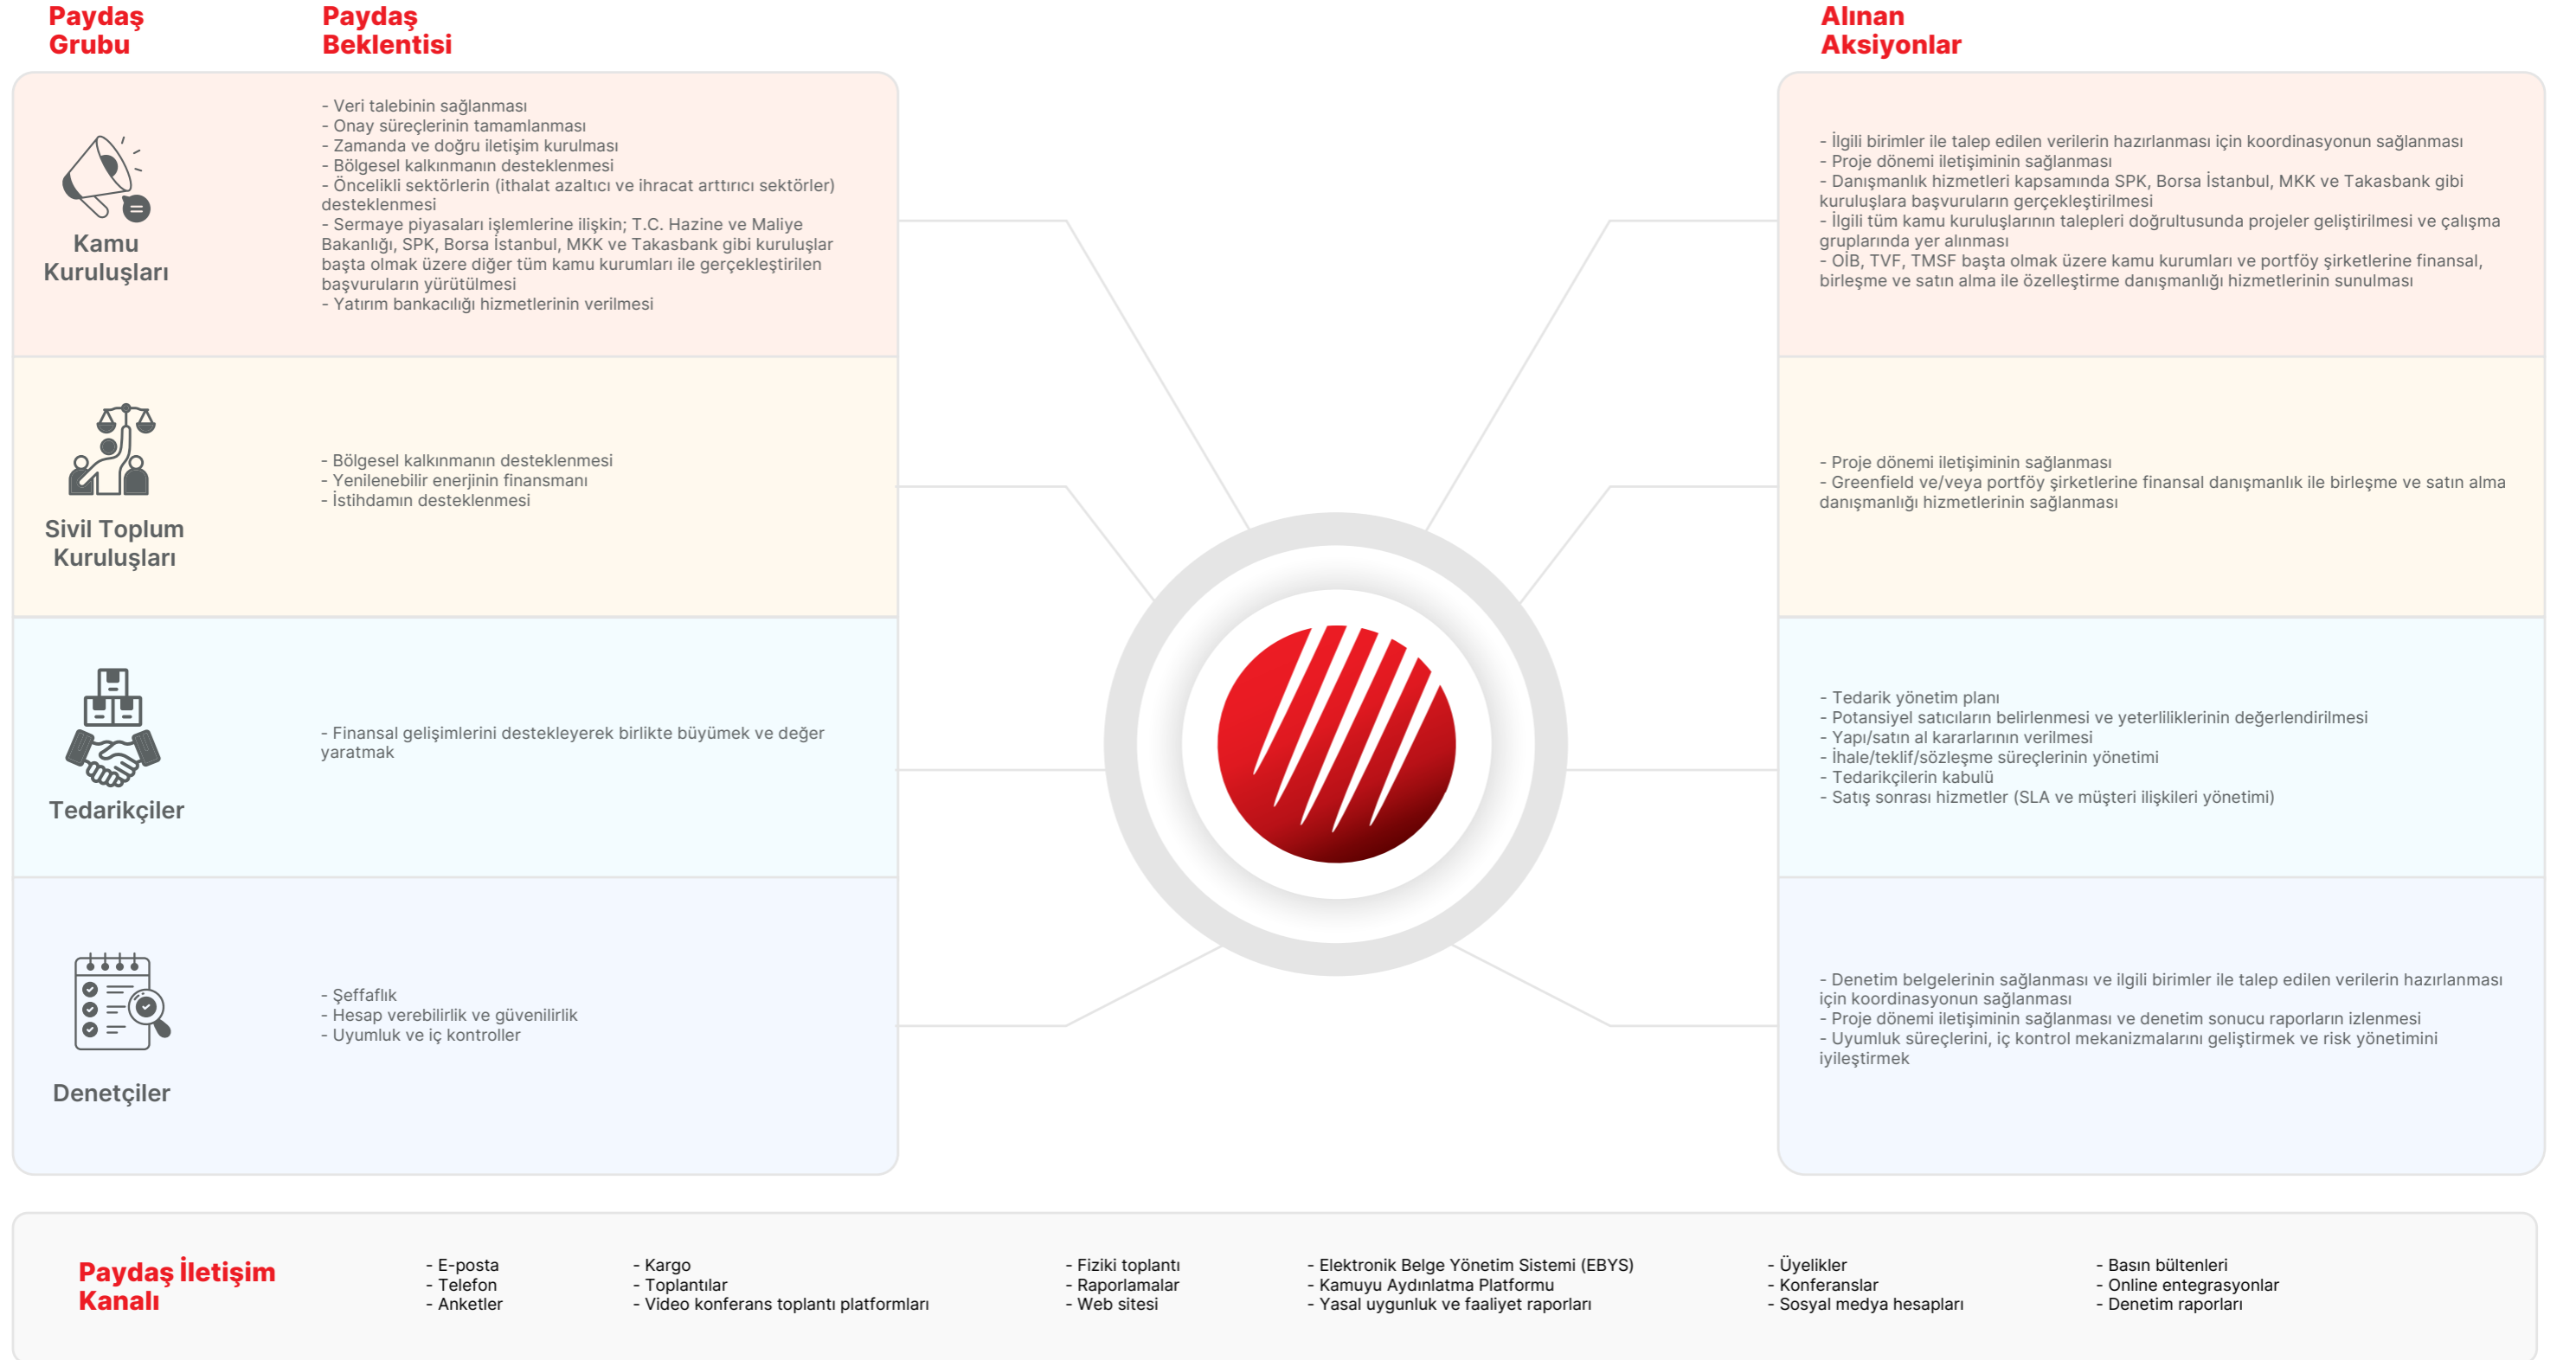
Paydaş Grubu

Paydaş Beklentisi

Alınan Aksiyonlar

Kamu Kuruluşları

- Veri talebinin sağlanması
- Onay süreçlerinin tamamlanması
- Zamanda ve doğru iletişim kurulması
- Bölgesel kalkınmanın desteklenmesi
- Öncelikli sektörlerin (ithalat azaltıcı ve ihracat arttırıcı sektörler) desteklenmesi
- Sermaye piyasaları işlemlerine ilişkin; T.C. Hazine ve Maliye Bakanlığı, SPK, Borsa İstanbul, MKK ve Takasbank gibi kuruluşlar başta olmak üzere diğer tüm kamu kurumları ile gerçekleştirilen başvuruların yürütülmesi
- Yatırım bankacılığı hizmetlerinin verilmesi

- İlgili birimler ile talep edilen verilerin hazırlanması için koordinasyonun sağlanması
- Proje dönemi iletişiminin sağlanması
- Danışmanlık hizmetleri kapsamında SPK, Borsa İstanbul, MKK ve Takasbank gibi kuruluşlara başvuruların gerçekleştirilmesi
- İlgili tüm kamu kuruluşlarının talepleri doğrultusunda projeler geliştirilmesi ve çalışma gruplarında yer alınması
- OİB, TVF, TMSF başta olmak üzere kamu kurumları ve portföy şirketlerine finansal, birleşme ve satın alma ile özelleştirme danışmanlığı hizmetlerinin sunulması

Sivil Toplum Kuruluşları

- Bölgesel kalkınmanın desteklenmesi
- Yenilenebilir enerjinin finansmanı
- İstihdamın desteklenmesi

- Proje dönemi iletişiminin sağlanması
- Greenfield ve/veya portföy şirketlerine finansal danışmanlık ile birleşme ve satın alma danışmanlığı hizmetlerinin sağlanması

Tedarikçiler

- Finansal gelişimlerini destekleyerek birlikte büyümek ve değer yaratmak

- Tedarik yönetim planı
- Potansiyel satıcıların belirlenmesi ve yeterliliklerinin değerlendirilmesi
- Yapı/satın al kararlarının verilmesi
- İhale/teklif/sözleşme süreçlerinin yönetimi
- Tedarikçilerin kabulü
- Satış sonrası hizmetler (SLA ve müşteri ilişkileri yönetimi)

Denetçiler

- Şeffaflık
- Hesap verebilirlik ve güvenilirlik
- Uyumluk ve iç kontroller

- Denetim belgelerinin sağlanması ve ilgili birimler ile talep edilen verilerin hazırlanması için koordinasyonun sağlanması
- Proje dönemi iletişiminin sağlanması ve denetim sonucu raporların izlenmesi
- Uyumluk süreçlerini, iç kontrol mekanizmalarını geliştirmek ve risk yönetimini iyileştirmek

Paydaş İletişim Kanalı

- E-posta
- Telefon
- Anketler

- Kargo
- Toplantılar
- Video konferans toplantı platformları

- Fiziki toplantı
- Raporlamalar
- Web sitesi

- Elektronik Belge Yönetim Sistemi (EBYS)
- Kamuyu Aydınlatma Platformu
- Yasal uygunluk ve faaliyet raporları

- Üyelikler
- Konferanslar
- Sosyal medya hesapları

- Basın bültenleri
- Online entegrasyonlar
- Denetim raporları